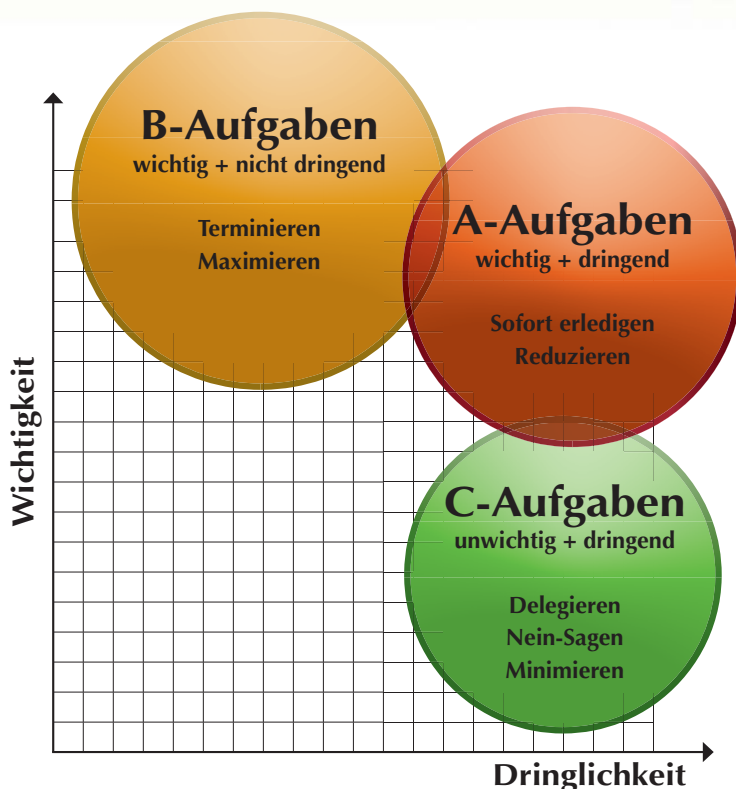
B-Aufgaben
wichtig + nicht dringend

Terminieren
Maximieren

A-Aufgaben
wichtig + dringend

Sofort erledigen
Reduzieren

C-Aufgaben
unwichtig + dringend

Delegieren
Nein-Sagen
Minimieren

Wichtigkeit

Dringlichkeit